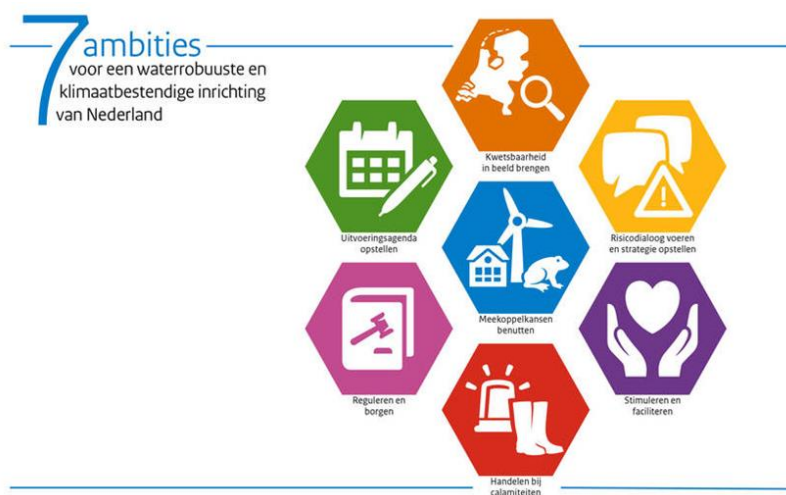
7 ambities
voor een waterrobuuste en klimaatbestendige inrichting van Nederland

Kwetsbaarheid in beeld brengen

Uitvoeringsagenda opstellen

Risicodialoog voeren en strategie opstellen

Meekoppelkansen benutten

Reguleren en borgen

Stimuleren en faciliteren

Handelen bij calamiteiten